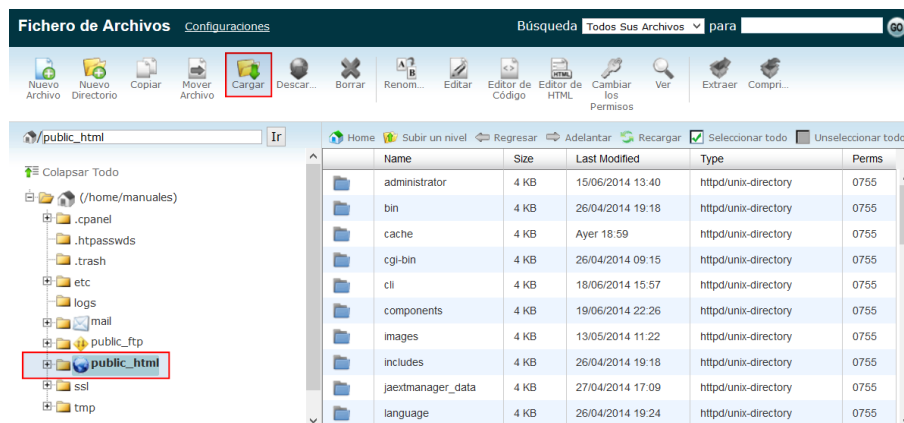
Fichero de Archivos Configuraciones

Búsqueda Todos Sus Archivos para GO

Nuevo Archivo
Nuevo Directorio
Copiar
Mover Archivo
Cargar
Descar...
Borrar
Renom...
Editar
Editor de Código
Editor de HTML
Cambiar los Permisos
Ver
Extraer
Compri...

/public_html Ir

Home Subir un nivel Regresar Adelantar Recargar Seleccionar todo Unseleccionar todo

Colapsar Todo
(/home/manuales)
.cpanel
.htpasswds
.trash
etc
logs
mail
public_ftp
public_html
ssl
tmp

| | Name | Size | Last Modified | Type | Perms |
|---|---|---|---|---|---|
| | administrator | 4 KB | 15/06/2014 13:40 | httpd/unix-directory | 0755 |
| | bin | 4 KB | 26/04/2014 19:18 | httpd/unix-directory | 0755 |
| | cache | 4 KB | Ayer 18:59 | httpd/unix-directory | 0755 |
| | cgi-bin | 4 KB | 26/04/2014 09:15 | httpd/unix-directory | 0755 |
| | cli | 4 KB | 18/06/2014 15:57 | httpd/unix-directory | 0755 |
| | components | 4 KB | 19/06/2014 22:26 | httpd/unix-directory | 0755 |
| | images | 4 KB | 13/05/2014 11:22 | httpd/unix-directory | 0755 |
| | includes | 4 KB | 26/04/2014 19:18 | httpd/unix-directory | 0755 |
| | jaextmanager_data | 4 KB | 27/04/2014 17:09 | httpd/unix-directory | 0755 |
| | language | 4 KB | 26/04/2014 19:24 | httpd/unix-directory | 0755 |